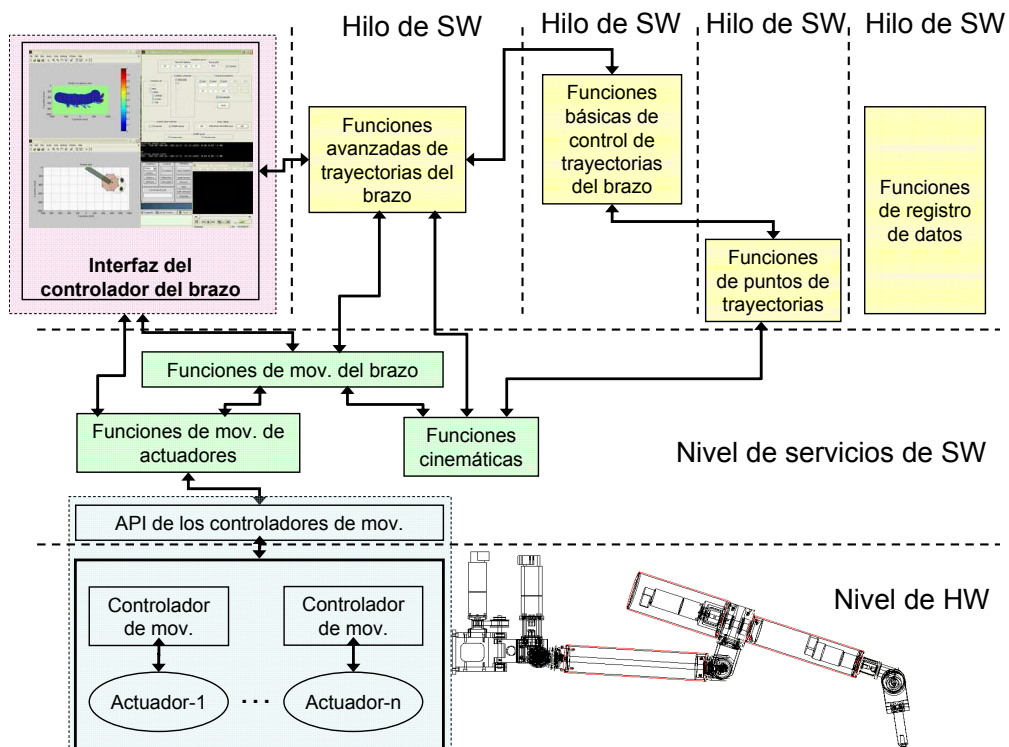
Hilo de SW
Hilo de SW
Hilo de SW
Hilo de SW

Interfaz del controlador del brazo

Funciones avanzadas de trayectorias del brazo

Funciones básicas de control de trayectorias del brazo

Funciones de puntos de trayectorias

Funciones de registro de datos

Funciones de mov. del brazo

Funciones de mov. de actuadores

Funciones cinemáticas

Nivel de servicios de SW

API de los controladores de mov.

Nivel de HW

Controlador de mov.

Controlador de mov.

Actuador-1

...

Actuador-n